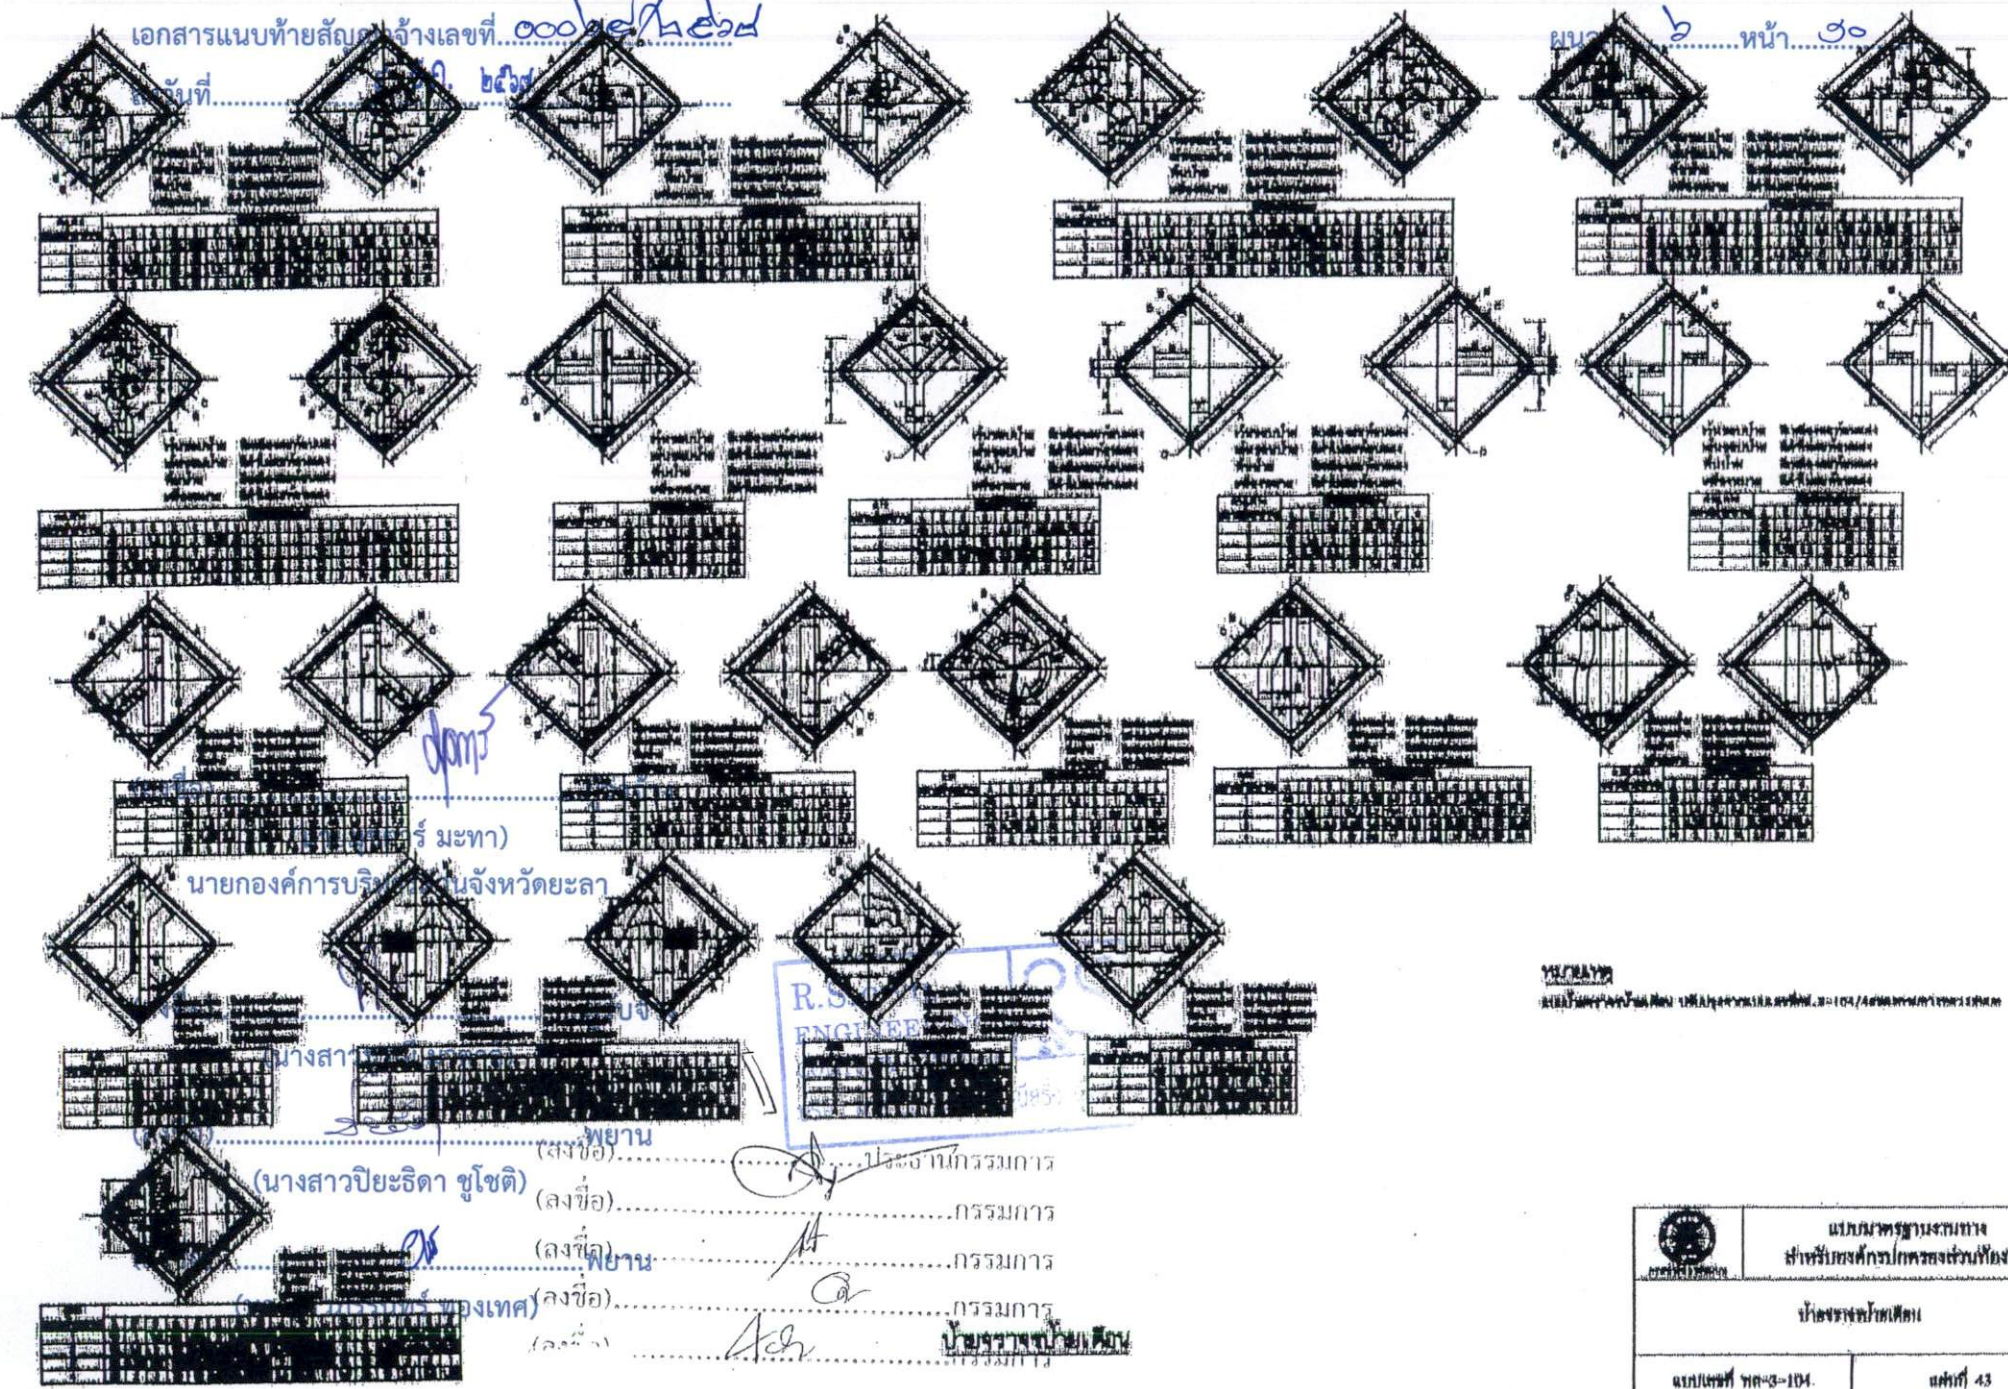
เอกสารแนบท้ายสัญญ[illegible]จ้างเลขที่...๐๐๖๔/๒๕๖๔ ผนวก...๖....หน้า....๑๐
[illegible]วันที่.....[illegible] ๒๕๖๔

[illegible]
(นา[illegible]ร์ มะทา)
นายกองค์การบริห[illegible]นจังหวัดยะลา

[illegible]
นางสาว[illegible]
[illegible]พยาน
(นางสาวปิยะธิดา ชูโชติ)
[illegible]พยาน
([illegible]ของเทศ)

(ลงชื่อ)..........ประธานกรรมการ
(ลงชื่อ)..........กรรมการ
(ลงชื่อ)..........กรรมการ
(ลงชื่อ)..........กรรมการ
(ลงชื่อ)..........กรรมการ

R.S. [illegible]
ENGINEE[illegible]

ป้ายจราจรป้ายเตือน

หมายเหตุ
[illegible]

แบบมาตรฐานงานทาง
สำหรับองค์กรปกครองส่วนท้อง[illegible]
ป้ายจราจรป้ายเตือน
แบบเลขที่ ทถ-3-104
แผ่นที่ 43